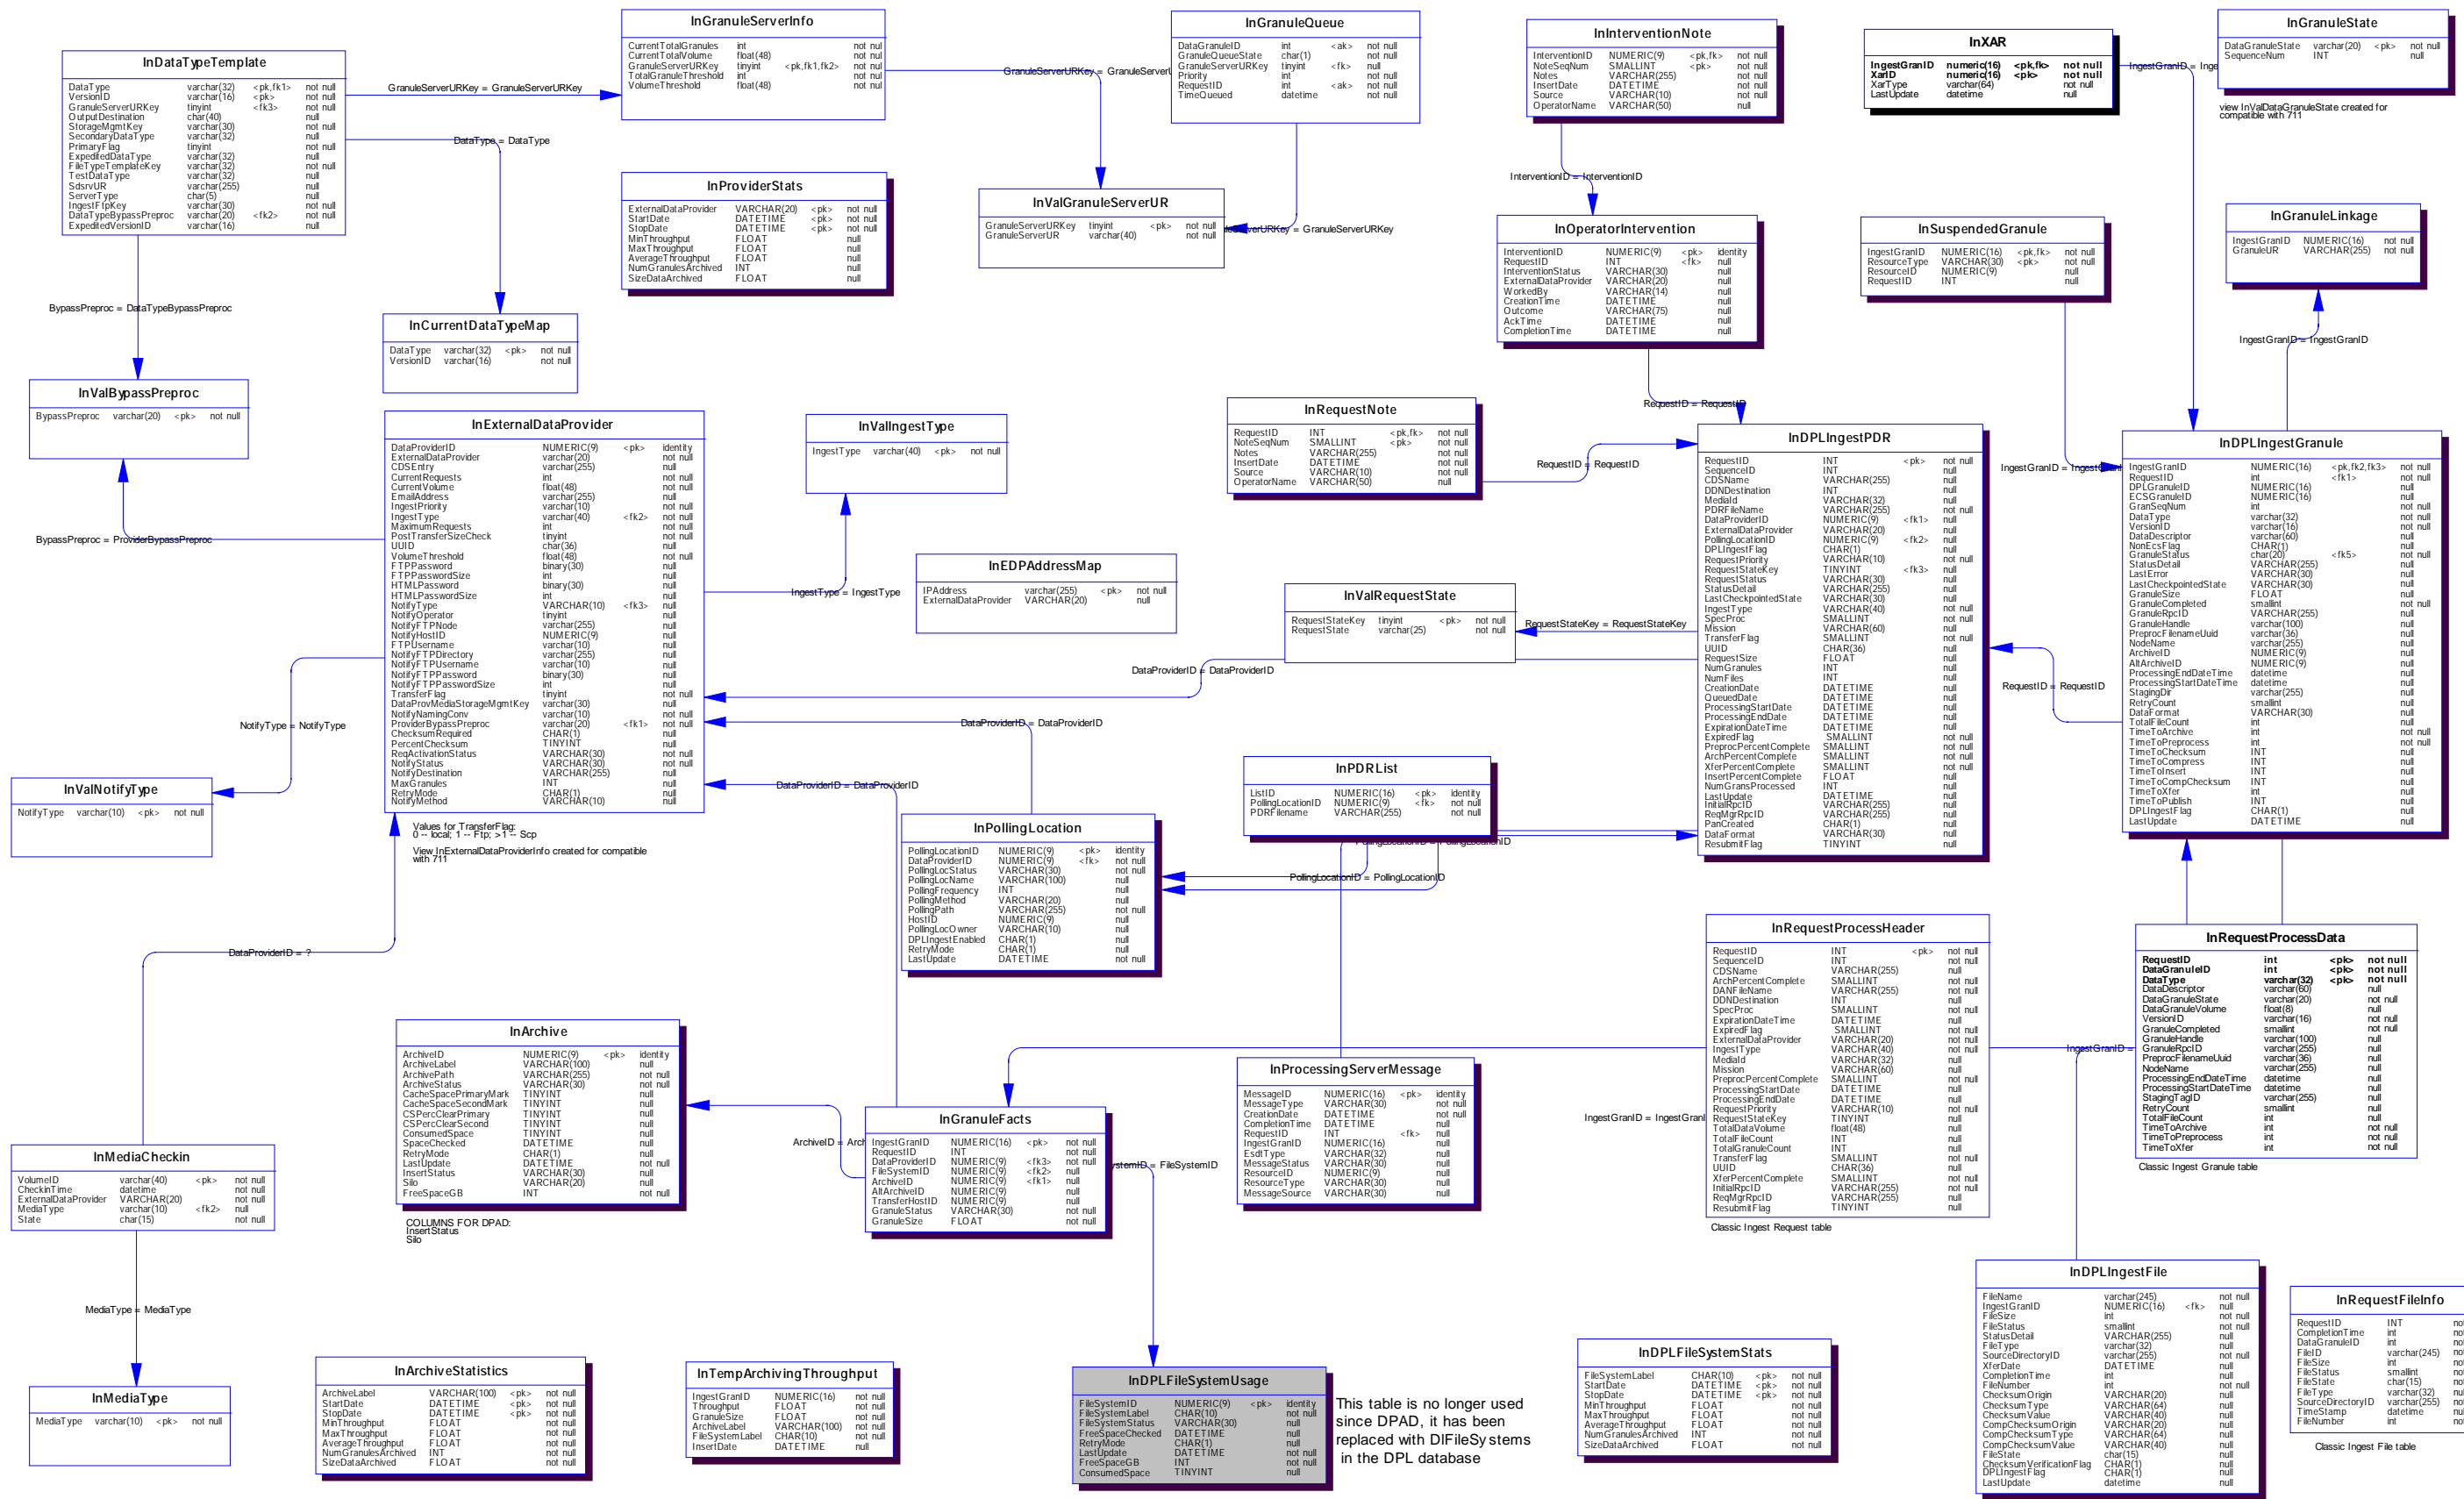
InDataTypeTemplate

| | | | |
|---|---|---|---|
| DataType | varchar(32) | <pk,fk1> | not null |
| VersionID | varchar(16) | <pk> | not null |
| GranuleServerURKey | tinyint | <fk3> | not null |
| OutputDestination | char(40) | | null |
| StorageMgmtKey | varchar(30) | | not null |
| SecondaryDataType | varchar(32) | | null |
| PrimaryFlag | tinyint | | not null |
| ExpeditedDataType | varchar(32) | | null |
| FileTypeTemplateKey | varchar(32) | | not null |
| TestDataType | varchar(32) | | null |
| SdsrvUR | varchar(255) | | null |
| ServerType | char(5) | | null |
| IngestFtpKey | varchar(30) | | not null |
| DataTypeBypassPreproc | varchar(20) | <fk2> | not null |
| ExpeditedVersionID | varchar(16) | | null |

GranuleServerURKey = GranuleServerURKey

DataType = DataType

InGranuleServerInfo

| | | | |
|---|---|---|---|
| CurrentTotalGranules | int | | not null |
| CurrentTotalVolume | float(48) | | not null |
| GranuleServerURKey | tinyint | <pk,fk1,fk2> | not null |
| TotalGranuleThreshold | int | | not null |
| VolumeThreshold | float(48) | | not null |

GranuleServerURKey = GranuleServerURKey

InGranuleQueue

| | | | |
|---|---|---|---|
| DataGranuleID | int | <ak> | not null |
| GranuleQueueState | char(1) | | not null |
| GranuleServerURKey | tinyint | <fk> | null |
| Priority | int | | not null |
| RequestID | int | <ak> | not null |
| TimeQueued | datetime | | not null |

InInterventionNote

| | | | |
|---|---|---|---|
| InterventionID | NUMERIC(9) | <pk,fk> | not null |
| NoteSeqNum | SMALLINT | <pk> | not null |
| Notes | VARCHAR(255) | | not null |
| InsertDate | DATETIME | | not null |
| Source | VARCHAR(10) | | not null |
| OperatorName | VARCHAR(50) | | null |

InXAR

| | | | |
|---|---|---|---|
| IngestGranID | numeric(16) | <pk,fk> | not null |
| XarID | numeric(16) | <pk> | not null |
| XarType | varchar(64) | | not null |
| LastUpdate | datetime | | null |

IngestGranID = Inge

InGranuleState

| | | | |
|---|---|---|---|
| DataGranuleState | varchar(20) | <pk> | not null |
| SequenceNum | INT | | null |

view InValDataGranuleState created for compatible with 711

InProviderStats

| | | | |
|---|---|---|---|
| ExternalDataProvider | VARCHAR(20) | <pk> | not null |
| StartDate | DATETIME | <pk> | not null |
| StopDate | DATETIME | <pk> | not null |
| MinThroughput | FLOAT | | null |
| MaxThroughput | FLOAT | | null |
| AverageThroughput | FLOAT | | null |
| NumGranulesArchived | INT | | null |
| SizeDataArchived | FLOAT | | null |

InValGranuleServerUR

| | | | |
|---|---|---|---|
| GranuleServerURKey | tinyint | <pk> | not null |
| GranuleServerUR | varchar(40) | | not null |

leServerURKey = GranuleServerURKey

InterventionID = InterventionID

InOperatorIntervention

| | | | |
|---|---|---|---|
| InterventionID | NUMERIC(9) | <pk> | identity |
| RequestID | INT | <fk> | null |
| InterventionStatus | VARCHAR(30) | | null |
| ExternalDataProvider | VARCHAR(20) | | null |
| WorkedBy | VARCHAR(14) | | null |
| CreationTime | DATETIME | | null |
| Outcome | VARCHAR(75) | | null |
| AckTime | DATETIME | | null |
| CompletionTime | DATETIME | | null |

InSuspendedGranule

| | | | |
|---|---|---|---|
| IngestGranID | NUMERIC(16) | <pk,fk> | not null |
| ResourceType | VARCHAR(30) | <pk> | not null |
| ResourceID | NUMERIC(9) | | null |
| RequestID | INT | | null |

InGranuleLinkage

| | | |
|---|---|---|
| IngestGranID | NUMERIC(16) | not null |
| GranuleUR | VARCHAR(255) | not null |

BypassPreproc = DataTypeBypassPreproc

InCurrentDataTypeMap

| | | | |
|---|---|---|---|
| DataType | varchar(32) | <pk> | not null |
| VersionID | varchar(16) | | not null |

InValBypassPreproc

| | | | |
|---|---|---|---|
| BypassPreproc | varchar(20) | <pk> | not null |

IngestGranID = IngestGranID

RequestID = RequestID

InExternalDataProvider

| | | | |
|---|---|---|---|
| DataProviderID | NUMERIC(9) | <pk> | identity |
| ExternalDataProvider | varchar(20) | | not null |
| CDSEntry | varchar(255) | | null |
| CurrentRequests | int | | not null |
| CurrentVolume | float(48) | | not null |
| EmailAddress | varchar(255) | | null |
| IngestPriority | varchar(10) | | not null |
| IngestType | varchar(40) | <fk2> | not null |
| MaximumRequests | int | | not null |
| PostTransferSizeCheck | tinyint | | not null |
| UUID | char(36) | | null |
| VolumeThreshold | float(48) | | not null |
| FTPPassword | binary(30) | | null |
| FTPPasswordSize | int | | null |
| HTMLPassword | binary(30) | | null |
| HTMLPasswordSize | int | | null |
| NotifyType | VARCHAR(10) | <fk3> | null |
| NotifyOperator | tinyint | | null |
| NotifyFTPNode | varchar(255) | | null |
| NotifyHostID | NUMERIC(9) | | null |
| FTPUsername | varchar(10) | | null |
| NotifyFTPDirectory | varchar(255) | | null |
| NotifyFTPUsername | varchar(10) | | null |
| NotifyFTPPassword | binary(30) | | null |
| NotifyFTPPasswordSize | int | | null |
| TransferFlag | tinyint | | not null |
| DataProvMediaStorageMgmtKey | varchar(30) | | null |
| NotifyNamingConv | varchar(10) | | not null |
| ProviderBypassPreproc | varchar(20) | <fk1> | not null |
| ChecksumRequired | CHAR(1) | | null |
| PercentChecksum | TINYINT | | null |
| ReqActivationStatus | VARCHAR(30) | | not null |
| NotifyStatus | VARCHAR(30) | | not null |
| NotifyDestination | VARCHAR(255) | | null |
| MaxGranules | INT | | null |
| RetryMode | CHAR(1) | | null |
| NotifyMethod | VARCHAR(10) | | null |

InValIngestType

| | | | |
|---|---|---|---|
| IngestType | varchar(40) | <pk> | not null |

InRequestNote

| | | | |
|---|---|---|---|
| RequestID | INT | <pk,fk> | not null |
| NoteSeqNum | SMALLINT | <pk> | not null |
| Notes | VARCHAR(255) | | not null |
| InsertDate | DATETIME | | not null |
| Source | VARCHAR(10) | | not null |
| OperatorName | VARCHAR(50) | | null |

RequestID = RequestID

InDPLIngestPDR

| | | | |
|---|---|---|---|
| RequestID | INT | <pk> | not null |
| SequenceID | INT | | null |
| CDSName | VARCHAR(255) | | null |
| DDNDestination | INT | | null |
| MediaId | VARCHAR(32) | | null |
| PDRFileName | VARCHAR(255) | | not null |
| DataProviderID | NUMERIC(9) | <fk1> | null |
| ExternalDataProvider | VARCHAR(20) | | null |
| PollingLocationID | NUMERIC(9) | <fk2> | null |
| DPLIngestFlag | CHAR(1) | | null |
| RequestPriority | VARCHAR(10) | | not null |
| RequestStateKey | TINYINT | <fk3> | null |
| RequestStatus | VARCHAR(30) | | null |
| StatusDetail | VARCHAR(255) | | null |
| LastCheckpointedState | VARCHAR(30) | | null |
| IngestType | VARCHAR(40) | | not null |
| SpecProc | SMALLINT | | not null |
| Mission | VARCHAR(60) | | null |
| TransferFlag | SMALLINT | | not null |
| UUID | CHAR(36) | | null |
| RequestSize | FLOAT | | null |
| NumGranules | INT | | null |
| NumFiles | INT | | null |
| CreationDate | DATETIME | | null |
| QueuedDate | DATETIME | | null |
| ProcessingStartDate | DATETIME | | null |
| ProcessingEndDate | DATETIME | | null |
| ExpirationDateTime | DATETIME | | null |
| ExpiredFlag | SMALLINT | | not null |
| PreprocPercentComplete | SMALLINT | | not null |
| ArchPercentComplete | SMALLINT | | not null |
| XferPercentComplete | SMALLINT | | not null |
| InsertPercentComplete | FLOAT | | null |
| NumGransProcessed | INT | | null |
| LastUpdate | DATETIME | | null |
| InitialRpcID | VARCHAR(255) | | null |
| ReqMgrRpcID | VARCHAR(255) | | null |
| PanCreated | CHAR(1) | | null |
| DataFormat | VARCHAR(30) | | null |
| ResubmitFlag | TINYINT | | null |

IngestGranID = IngestGranI

InDPLIngestGranule

| | | | |
|---|---|---|---|
| IngestGranID | NUMERIC(16) | <pk,fk2,fk3> | not null |
| RequestID | int | <fk1> | not null |
| DPLGranuleID | NUMERIC(16) | | null |
| ECSGranuleID | NUMERIC(16) | | null |
| GranSeqNum | int | | not null |
| DataType | varchar(32) | | not null |
| VersionID | varchar(16) | | not null |
| DataDescriptor | varchar(60) | | null |
| NonEcsFlag | CHAR(1) | | null |
| GranuleStatus | char(20) | <fk5> | not null |
| StatusDetail | VARCHAR(255) | | null |
| LastError | VARCHAR(30) | | null |
| LastCheckpointedState | VARCHAR(30) | | null |
| GranuleSize | FLOAT | | null |
| GranuleCompleted | smallint | | not null |
| GranuleRpcID | VARCHAR(255) | | null |
| GranuleHandle | varchar(100) | | null |
| PreprocFilenameUuid | varchar(36) | | null |
| NodeName | varchar(255) | | null |
| ArchiveID | NUMERIC(9) | | null |
| AltArchiveID | NUMERIC(9) | | null |
| ProcessingEndDateTime | datetime | | null |
| ProcessingStartDateTime | datetime | | null |
| StagingDir | varchar(255) | | null |
| RetryCount | smallint | | null |
| DataFormat | VARCHAR(30) | | null |
| TotalFileCount | int | | null |
| TimeToArchive | int | | not null |
| TimeToPreprocess | int | | not null |
| TimeToChecksum | INT | | null |
| TimeToCompress | INT | | null |
| TimeToInsert | INT | | null |
| TimeToCompChecksum | INT | | null |
| TimeToXfer | int | | null |
| TimeToPublish | INT | | null |
| DPLIngestFlag | CHAR(1) | | null |
| LastUpdate | DATETIME | | null |

BypassPreproc = ProviderBypassPreproc

IngestType = IngestType

InEDPAddressMap

| | | | |
|---|---|---|---|
| IPAddress | varchar(255) | <pk> | not null |
| ExternalDataProvider | VARCHAR(20) | | null |

InValRequestState

| | | | |
|---|---|---|---|
| RequestStateKey | tinyint | <pk> | not null |
| RequestState | varchar(25) | | not null |

RequestStateKey = RequestStateKey

DataProviderID = DataProviderID

RequestID = RequestID

NotifyType = NotifyType

DataProviderID = DataProviderID

InValNotifyType

| | | | |
|---|---|---|---|
| NotifyType | varchar(10) | <pk> | not null |

DataProviderID = DataProviderID

InPDRList

| | | | |
|---|---|---|---|
| ListID | NUMERIC(16) | <pk> | identity |
| PollingLocationID | NUMERIC(9) | <fk> | not null |
| PDRFilename | VARCHAR(255) | | not null |

Values for TransferFlag:
0 -- local; 1 -- Ftp; > 1 -- Scp

View InExternalDataProviderInfo created for compatible with 711

InPollingLocation

| | | | |
|---|---|---|---|
| PollingLocationID | NUMERIC(9) | <pk> | identity |
| DataProviderID | NUMERIC(9) | <fk> | not null |
| PollingLocStatus | VARCHAR(30) | | not null |
| PollingLocName | VARCHAR(100) | | not null |
| PollingFrequency | INT | | null |
| PollingMethod | VARCHAR(20) | | null |
| PollingPath | VARCHAR(255) | | not null |
| HostID | NUMERIC(9) | | null |
| PollingLocOwner | VARCHAR(10) | | null |
| DPLIngestEnabled | CHAR(1) | | null |
| RetryMode | CHAR(1) | | null |
| LastUpdate | DATETIME | | not null |

PollingLocationID = PollingLocationID

PollingLocationID = PollingLocationID

DataProviderID = ?

InRequestProcessHeader

| | | | |
|---|---|---|---|
| RequestID | INT | <pk> | not null |
| SequenceID | INT | | not null |
| CDSName | VARCHAR(255) | | null |
| ArchPercentComplete | SMALLINT | | not null |
| DANFileName | VARCHAR(255) | | not null |
| DDNDestination | INT | | null |
| SpecProc | SMALLINT | | not null |
| ExpirationDateTime | DATETIME | | null |
| ExpiredFlag | SMALLINT | | not null |
| ExternalDataProvider | VARCHAR(20) | | not null |
| IngestType | VARCHAR(40) | | not null |
| MediaId | VARCHAR(32) | | null |
| Mission | VARCHAR(60) | | null |
| PreprocPercentComplete | SMALLINT | | not null |
| ProcessingStartDate | DATETIME | | null |
| ProcessingEndDate | DATETIME | | null |
| RequestPriority | VARCHAR(10) | | not null |
| RequestStateKey | TINYINT | | null |
| TotalDataVolume | float(48) | | null |
| TotalFileCount | INT | | null |
| TotalGranuleCount | INT | | null |
| TransferFlag | SMALLINT | | not null |
| UUID | CHAR(36) | | null |
| XferPercentComplete | SMALLINT | | not null |
| InitialRpcID | VARCHAR(255) | | null |
| ReqMgrRpcID | VARCHAR(255) | | null |
| ResubmitFlag | TINYINT | | null |

Classic Ingest Request table

InRequestProcessData

| | | | |
|---|---|---|---|
| RequestID | int | <pk> | not null |
| DataGranuleID | int | <pk> | not null |
| DataType | varchar(32) | <pk> | not null |
| DataDescriptor | varchar(60) | | null |
| DataGranuleState | varchar(20) | | not null |
| DataGranuleVolume | float(8) | | null |
| VersionID | varchar(16) | | not null |
| GranuleCompleted | smallint | | not null |
| GranuleHandle | varchar(100) | | null |
| GranuleRpcID | varchar(255) | | null |
| PreprocFilenameUuid | varchar(36) | | null |
| NodeName | varchar(255) | | null |
| ProcessingEndDateTime | datetime | | null |
| ProcessingStartDateTime | datetime | | null |
| StagingTagID | varchar(255) | | null |
| RetryCount | smallint | | null |
| TotalFileCount | int | | null |
| TimeToArchive | int | | not null |
| TimeToPreprocess | int | | not null |
| TimeToXfer | int | | not null |

Classic Ingest Granule table

IngestGranID

InArchive

| | | | |
|---|---|---|---|
| ArchiveID | NUMERIC(9) | <pk> | identity |
| ArchiveLabel | VARCHAR(100) | | null |
| ArchivePath | VARCHAR(255) | | not null |
| ArchiveStatus | VARCHAR(30) | | not null |
| CacheSpacePrimaryMark | TINYINT | | null |
| CacheSpaceSecondMark | TINYINT | | null |
| CSPercClearPrimary | TINYINT | | null |
| CSPercClearSecond | TINYINT | | null |
| ConsumedSpace | TINYINT | | null |
| SpaceChecked | DATETIME | | null |
| RetryMode | CHAR(1) | | null |
| LastUpdate | DATETIME | | not null |
| InsertStatus | VARCHAR(30) | | null |
| Silo | VARCHAR(20) | | null |
| FreeSpaceGB | INT | | not null |

COLUMNS FOR DPAD:
InsertStatus
Silo

InMediaCheckin

| | | | |
|---|---|---|---|
| VolumeID | varchar(40) | <pk> | not null |
| CheckinTime | datetime | | not null |
| ExternalDataProvider | VARCHAR(20) | | not null |
| MediaType | varchar(10) | <fk2> | null |
| State | char(15) | | not null |

ArchiveID = Arch

InGranuleFacts

| | | | |
|---|---|---|---|
| IngestGranID | NUMERIC(16) | <pk> | not null |
| RequestID | INT | | not null |
| DataProviderID | NUMERIC(9) | <fk3> | not null |
| FileSystemID | NUMERIC(9) | <fk2> | null |
| ArchiveID | NUMERIC(9) | <fk1> | null |
| AltArchiveID | NUMERIC(9) | | null |
| TransferHostID | NUMERIC(9) | | null |
| GranuleStatus | VARCHAR(30) | | not null |
| GranuleSize | FLOAT | | not null |

stemID = FileSystemID

InProcessingServerMessage

| | | | |
|---|---|---|---|
| MessageID | NUMERIC(16) | <pk> | identity |
| MessageType | VARCHAR(30) | | not null |
| CreationDate | DATETIME | | not null |
| CompletionTime | DATETIME | | null |
| RequestID | INT | <fk> | null |
| IngestGranID | NUMERIC(16) | | null |
| EsdtType | VARCHAR(32) | | null |
| MessageStatus | VARCHAR(30) | | null |
| ResourceID | NUMERIC(9) | | null |
| ResourceType | VARCHAR(30) | | null |
| MessageSource | VARCHAR(30) | | null |

IngestGranID = IngestGran

MediaType = MediaType

InDPLIngestFile

| | | | |
|---|---|---|---|
| FileName | varchar(245) | | not null |
| IngestGranID | NUMERIC(16) | <fk> | null |
| FileSize | int | | not null |
| FileStatus | smallint | | not null |
| StatusDetail | VARCHAR(255) | | null |
| FileType | varchar(32) | | null |
| SourceDirectoryID | varchar(255) | | not null |
| XferDate | DATETIME | | null |
| CompletionTime | int | | null |
| FileNumber | int | | not null |
| ChecksumOrigin | VARCHAR(20) | | null |
| ChecksumType | VARCHAR(64) | | null |
| ChecksumValue | VARCHAR(40) | | null |
| CompChecksumOrigin | VARCHAR(20) | | null |
| CompChecksumType | VARCHAR(64) | | null |
| CompChecksumValue | VARCHAR(40) | | null |
| FileState | char(15) | | null |
| ChecksumVerificationFlag | CHAR(1) | | null |
| DPLIngestFlag | CHAR(1) | | null |
| LastUpdate | datetime | | null |

InRequestFileInfo

| | | |
|---|---|---|
| RequestID | INT | no |
| CompletionTime | int | no |
| DataGranuleID | int | no |
| FileID | varchar(245) | no |
| FileSize | int | no |
| FileStatus | smallint | no |
| FileState | char(15) | no |
| FileType | varchar(32) | no |
| SourceDirectoryID | varchar(255) | no |
| TimeStamp | datetime | no |
| FileNumber | int | no |

Classic Ingest File table

InMediaType

| | | | |
|---|---|---|---|
| MediaType | varchar(10) | <pk> | not null |

InArchiveStatistics

| | | | |
|---|---|---|---|
| ArchiveLabel | VARCHAR(100) | <pk> | not null |
| StartDate | DATETIME | <pk> | not null |
| StopDate | DATETIME | <pk> | not null |
| MinThroughput | FLOAT | | not null |
| MaxThroughput | FLOAT | | not null |
| AverageThroughput | FLOAT | | not null |
| NumGranulesArchived | INT | | not null |
| SizeDataArchived | FLOAT | | not null |

InTempArchivingThroughput

| | | |
|---|---|---|
| IngestGranID | NUMERIC(16) | not null |
| Throughput | FLOAT | not null |
| GranuleSize | FLOAT | not null |
| ArchiveLabel | VARCHAR(100) | not null |
| FileSystemLabel | CHAR(10) | not null |
| InsertDate | DATETIME | null |

InDPLFileSystemUsage

| | | | |
|---|---|---|---|
| FileSystemID | NUMERIC(9) | <pk> | identity |
| FileSystemLabel | CHAR(10) | | not null |
| FileSystemStatus | VARCHAR(30) | | null |
| FreeSpaceChecked | DATETIME | | null |
| RetryMode | CHAR(1) | | null |
| LastUpdate | DATETIME | | not null |
| FreeSpaceGB | INT | | not null |
| ConsumedSpace | TINYINT | | null |

This table is no longer used since DPAD, it has been replaced with DIFileSystems in the DPL database

InDPLFileSystemStats

| | | | |
|---|---|---|---|
| FileSystemLabel | CHAR(10) | <pk> | not null |
| StartDate | DATETIME | <pk> | not null |
| StopDate | DATETIME | <pk> | not null |
| MinThroughput | FLOAT | | not null |
| MaxThroughput | FLOAT | | not null |
| AverageThroughput | FLOAT | | not null |
| NumGranulesArchived | INT | | not null |
| SizeDataArchived | FLOAT | | not null |